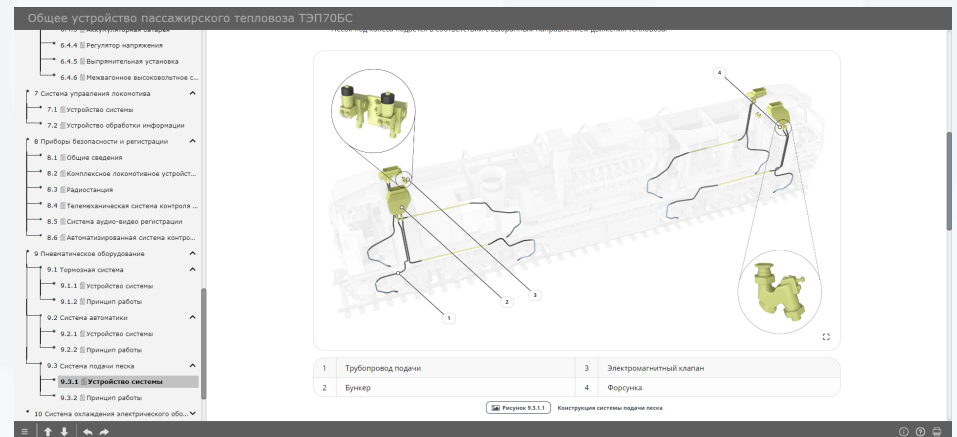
Общее устройство пассажирского тепловоза ТЭП70БС

6.4.3 Аккумуляторная батарея
6.4.4 Регулятор напряжения
6.4.5 Выпрямительная установка
6.4.6 Межвагонное высоковольтное с...
7 Система управления локомотива
7.1 Устройство системы
7.2 Устройство обработки информации
8 Приборы безопасности и регистрации
8.1 Общие сведения
8.2 Комплексное локомотивное устройст...
8.3 Радиостанция
8.4 Телемеханическая система контроля ...
8.5 Система аудио-видео регистрации
8.6 Автоматизированная система контро...
9 Пневматическое оборудование
9.1 Тормозная система
9.1.1 Устройство системы
9.1.2 Принцип работы
9.2 Система автоматики
9.2.1 Устройство системы
9.2.2 Принцип работы
9.3 Система подачи песка
9.3.1 Устройство системы
9.3.2 Принцип работы
10 Система охлаждения электрического обо...

Песок под колеса подается в соответствии с выбранным направлением движения тепловоза.

4
1
2
3

| 1 | Трубопровод подачи | 3 | Электромагнитный клапан |
|---|---|---|---|
| 2 | Бункер | 4 | Форсунка |

Рисунок 9.3.1.1 Конструкция системы подачи песка